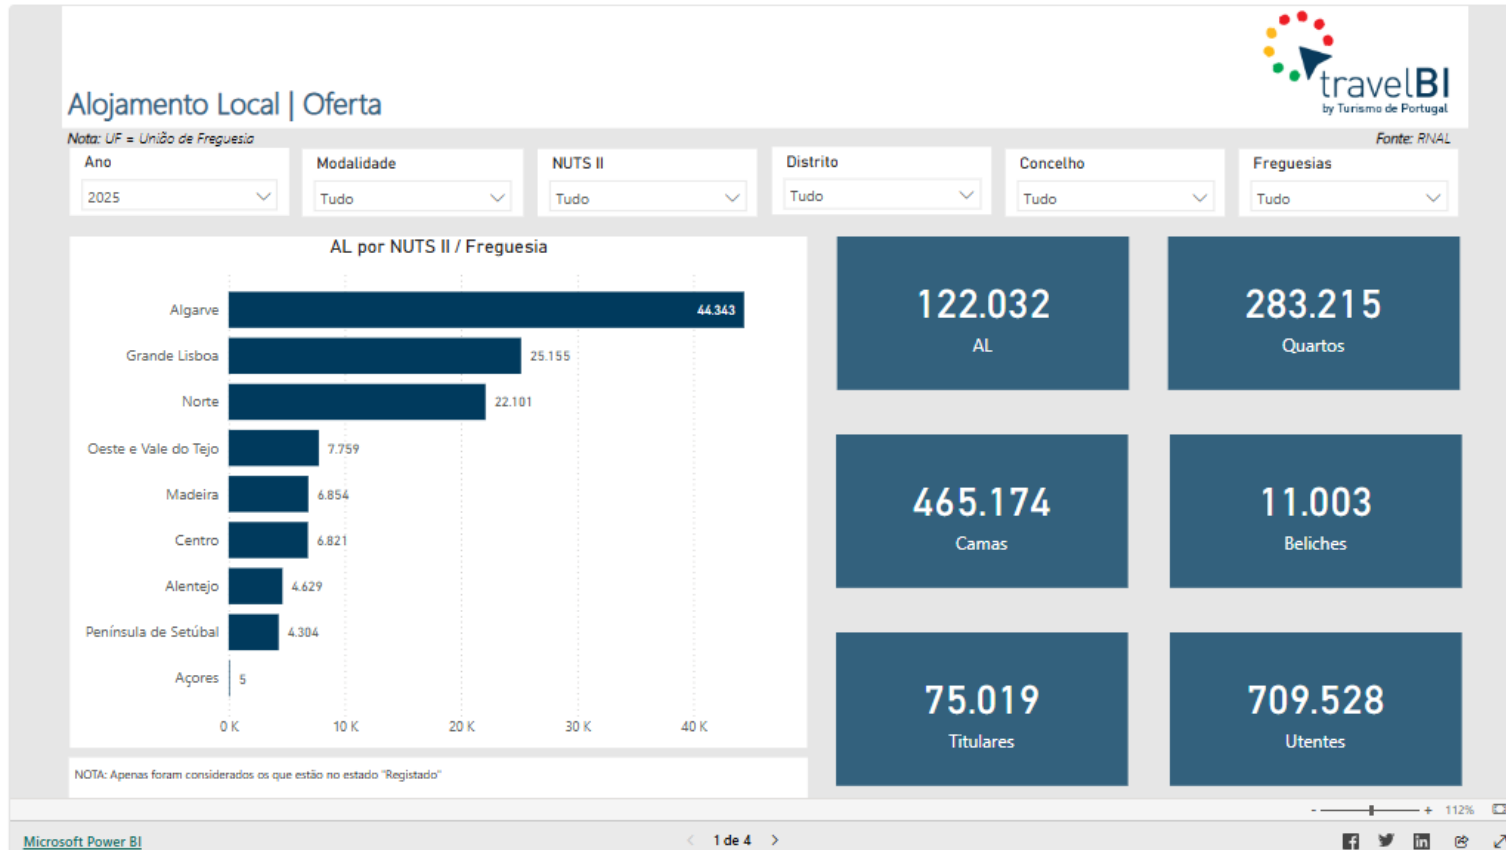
Alojamento Local | Oferta

travelBI
by Turismo de Portugal

Nota: UF = União de Freguesia

Fonte: RNAL

Ano
2025

Modalidade
Tudo

NUTS II
Tudo

Distrito
Tudo

Concelho
Tudo

Freguesias
Tudo

AL por NUTS II / Freguesia

| | |
|---|---|
| Algarve | 44.343 |
| Grande Lisboa | 25.155 |
| Norte | 22.101 |
| Oeste e Vale do Tejo | 7.759 |
| Madeira | 6.854 |
| Centro | 6.821 |
| Alentejo | 4.629 |
| Península de Setúbal | 4.304 |
| Açores | 5 |

0 K 10 K 20 K 30 K 40 K

122.032
AL

283.215
Quartos

465.174
Camas

11.003
Beliches

75.019
Titulares

709.528
Utentes

NOTA: Apenas foram considerados os que estão no estado "Registado"

- + 112%

Microsoft Power BI

1 de 4